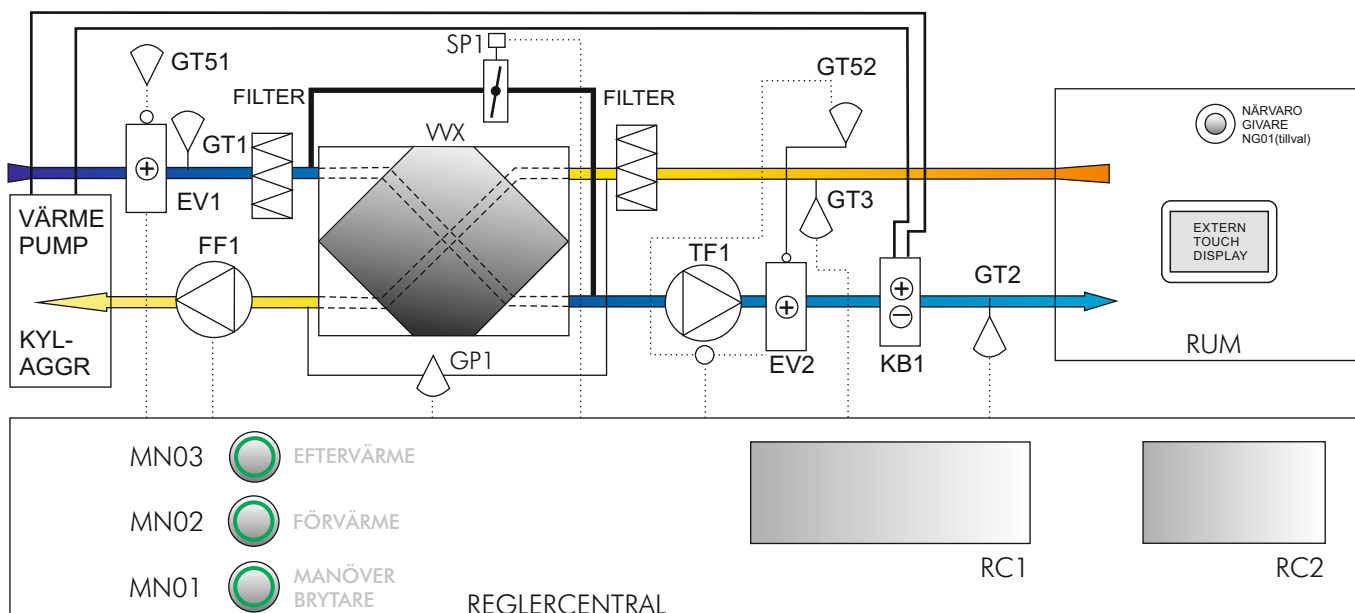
GT51
SP1
GT52
FILTER
FILTER
NÄRVARO
GIVARE
NG01(tillval)
GT1
VVX
$\oplus$
EV1
GT3
EXTERN
TOUCH
DISPLAY
VÄRME
PUMP
FF1
TF1
GT2
$\oplus$
$\oplus$
$\ominus$
KYL-
AGGR
GP1
EV2
KB1
RUM
MN03
EFTERVÄRME
MN02
FÖRVÄRME
MN01
MANÖVER
BRYTARE
REGLERCENTRAL
RC1
RC2